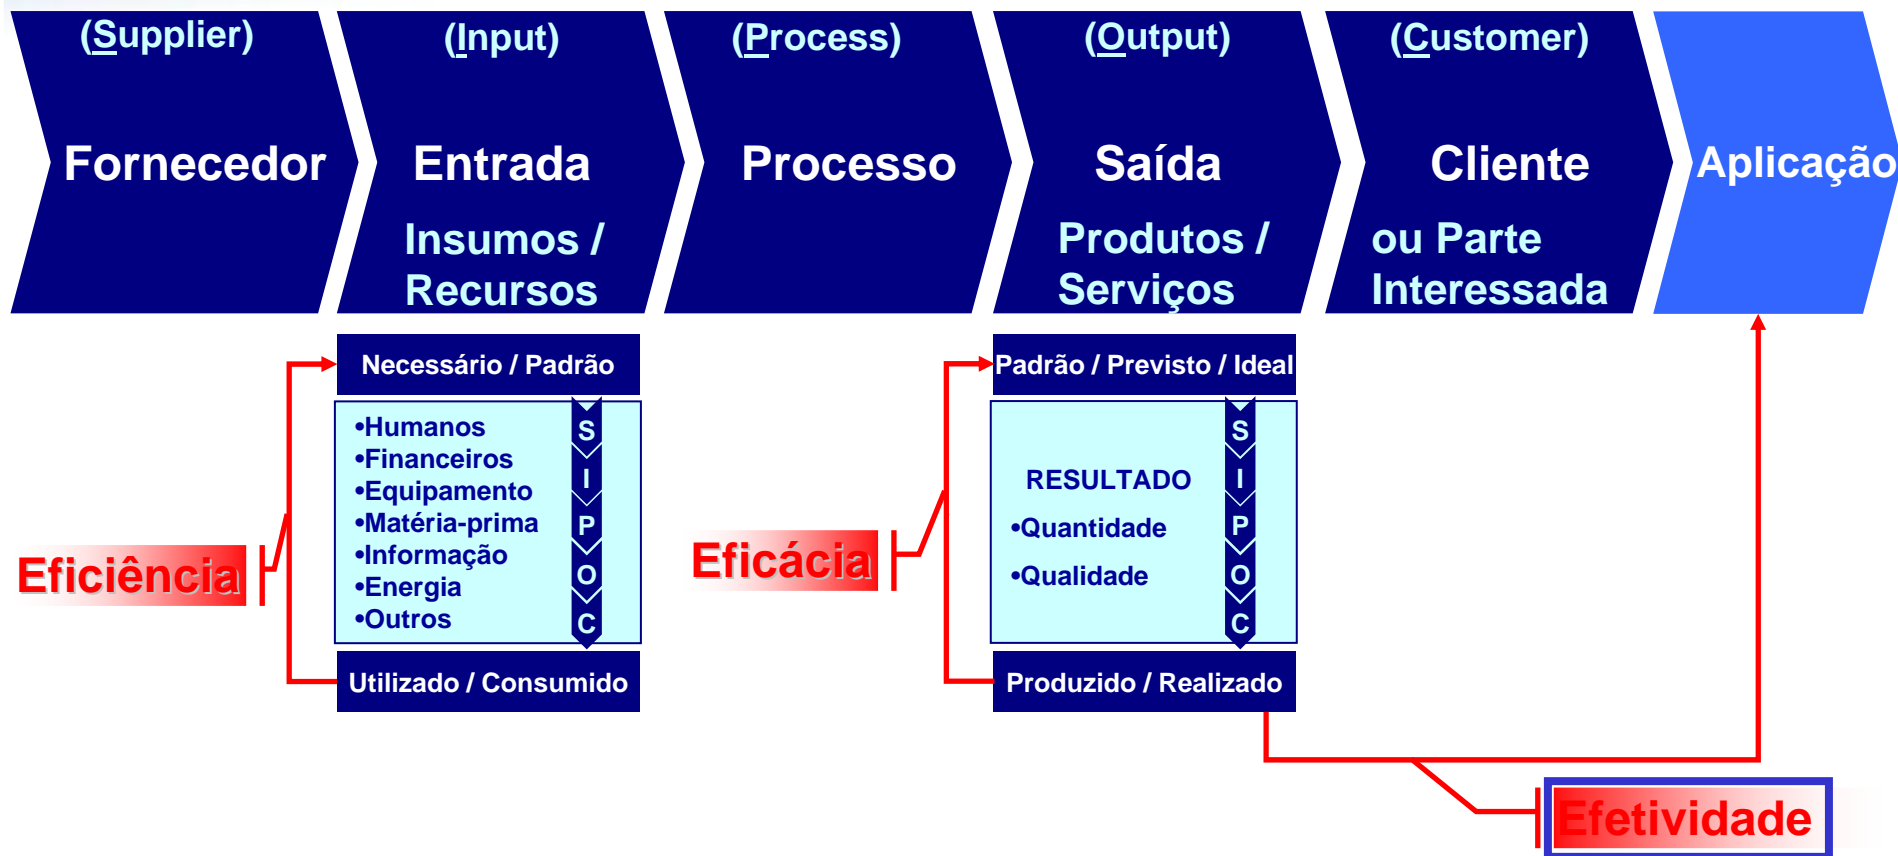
(Supplier)
Fornecedor

(Input)
Entrada
Insumos / Recursos

(Process)
Processo

(Output)
Saída
Produtos / Serviços

(Customer)
Cliente
ou Parte Interessada

Aplicação

Necessário / Padrão

•Humanos
•Financeiros
•Equipamento
•Matéria-prima
•Informação
•Energia
•Outros

S
I
P
O
C

Utilizado / Consumido

Eficiência

Eficácia

Padrão / Previsto / Ideal

RESULTADO
•Quantidade
•Qualidade

S
I
P
O
C

Produzido / Realizado

Efetividade